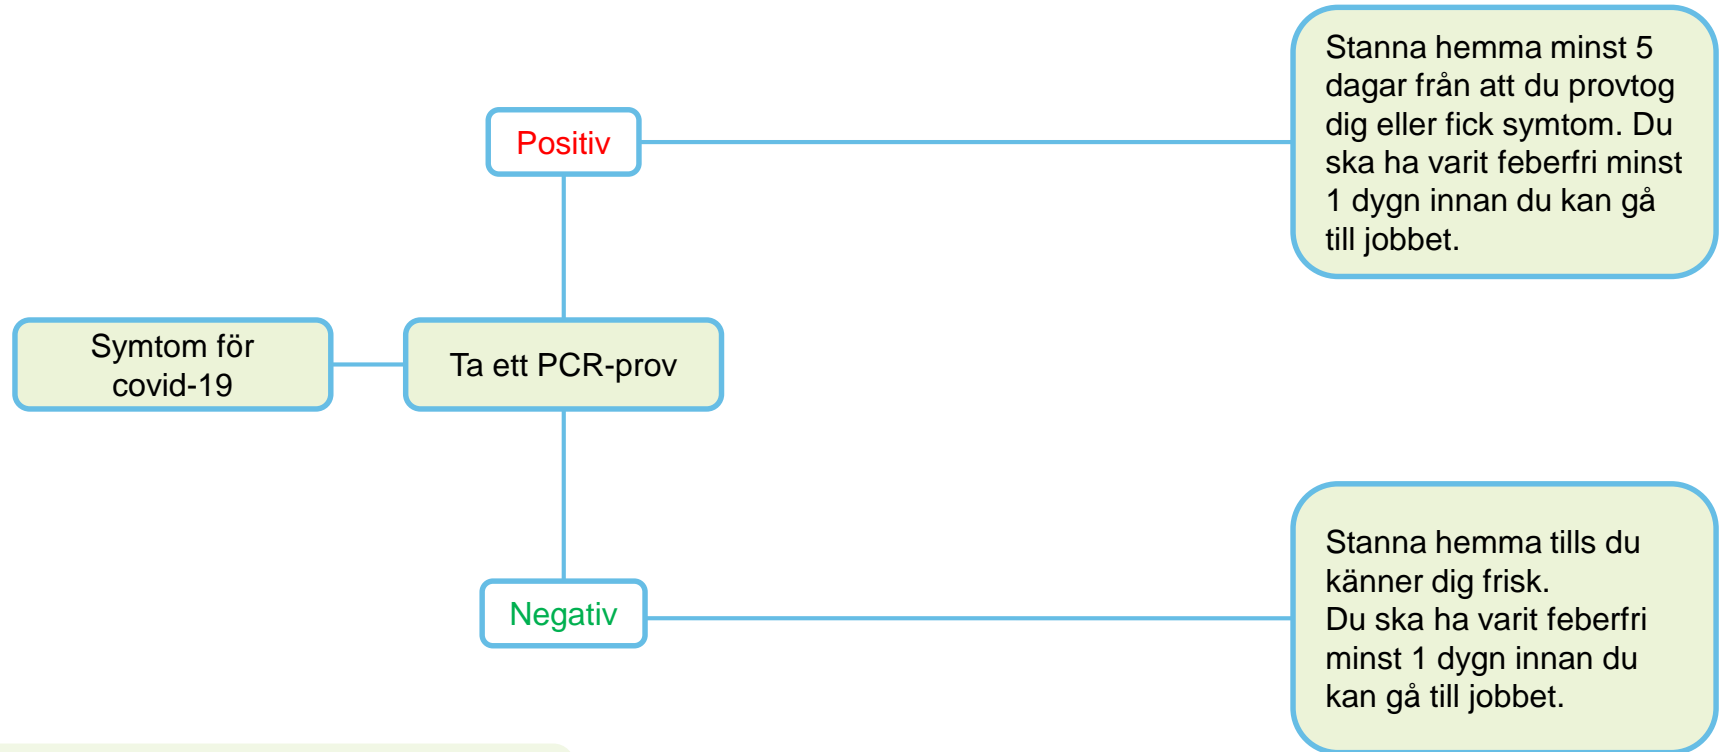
Symtom för covid-19

Ta ett PCR-prov

Positiv

Stanna hemma minst 5 dagar från att du provtog dig eller fick symtom. Du ska ha varit feberfri minst 1 dygn innan du kan gå till jobbet.

Negativ

Stanna hemma tills du känner dig frisk.
Du ska ha varit feberfri minst 1 dygn innan du kan gå till jobbet.